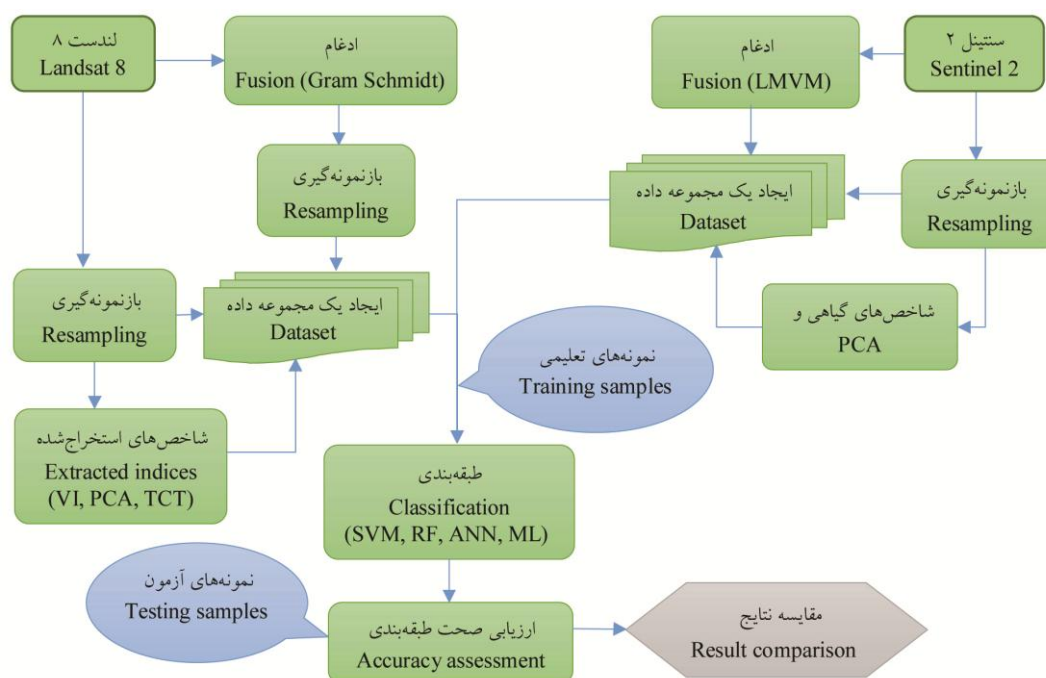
لندست ۸
Landsat 8

ادغام
Fusion (Gram Schmidt)

ادغام
Fusion (LMVM)

سنتینل ۲
Sentinel 2

بازنمونه‌گیری
Resampling

ایجاد یک مجموعه داده
Dataset

بازنمونه‌گیری
Resampling

بازنمونه‌گیری
Resampling

ایجاد یک مجموعه داده
Dataset

شاخص‌های گیاهی و
PCA

نمونه‌های تعلیمی
Training samples

شاخص‌های استخراج‌شده
Extracted indices
(VI, PCA, TCT)

طبقه‌بندی
Classification
(SVM, RF, ANN, ML)

نمونه‌های آزمون
Testing samples

ارزیابی صحت طبقه‌بندی
Accuracy assessment

مقایسه نتایج
Result comparison